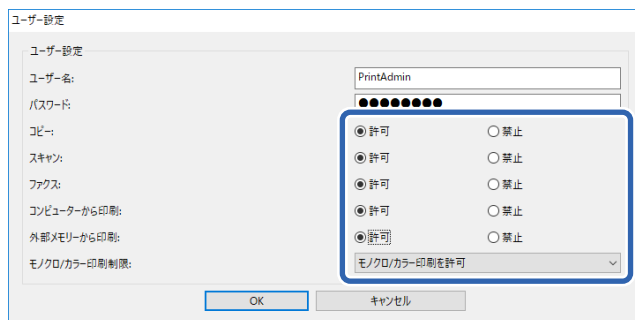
ユーザー設定

ユーザー設定

ユーザー名: PrintAdmin

パスワード: ●●●●●●●●

コピー: 許可 禁止

スキャン: 許可 禁止

ファクス: 許可 禁止

コンピューターから印刷: 許可 禁止

外部メモリーから印刷: 許可 禁止

モノクロ/カラー印刷制限: モノクロ/カラー印刷を許可

OK キャンセル